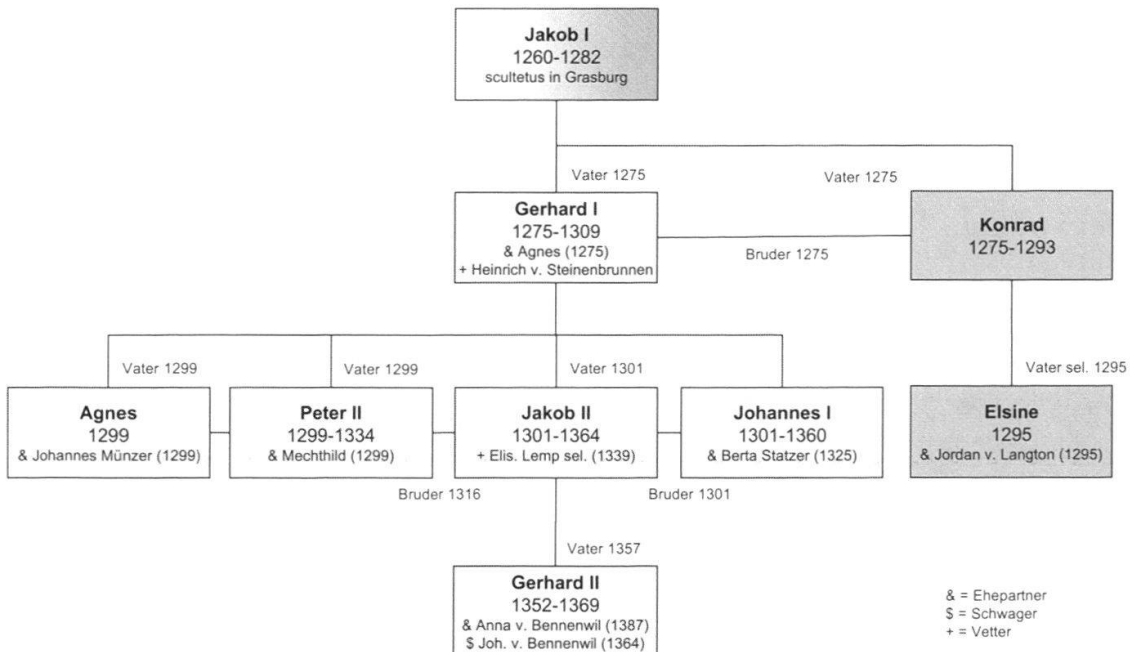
**Jakob I**
1260-1282
scultetus in Grasburg

Vater 1275

Vater 1275

**Gerhard I**
1275-1309
& Agnes (1275)
+ Heinrich v. Steinenbrunnen

Bruder 1275

**Konrad**
1275-1293

Vater 1299

Vater 1299

Vater 1301

Vater sel. 1295

**Agnes**
1299
& Johannes Münzer (1299)

**Peter II**
1299-1334
& Mechthild (1299)

**Jakob II**
1301-1364
+ Elis. Lemp sel. (1339)

**Johannes I**
1301-1360
& Berta Statzer (1325)

**Elsine**
1295
& Jordan v. Langton (1295)

Bruder 1316

Bruder 1301

Vater 1357

**Gerhard II**
1352-1369
& Anna v. Bennenwil (1387)
$ Joh. v. Bennenwil (1364)

& = Ehepartner
$ = Schwager
+ = Vetter